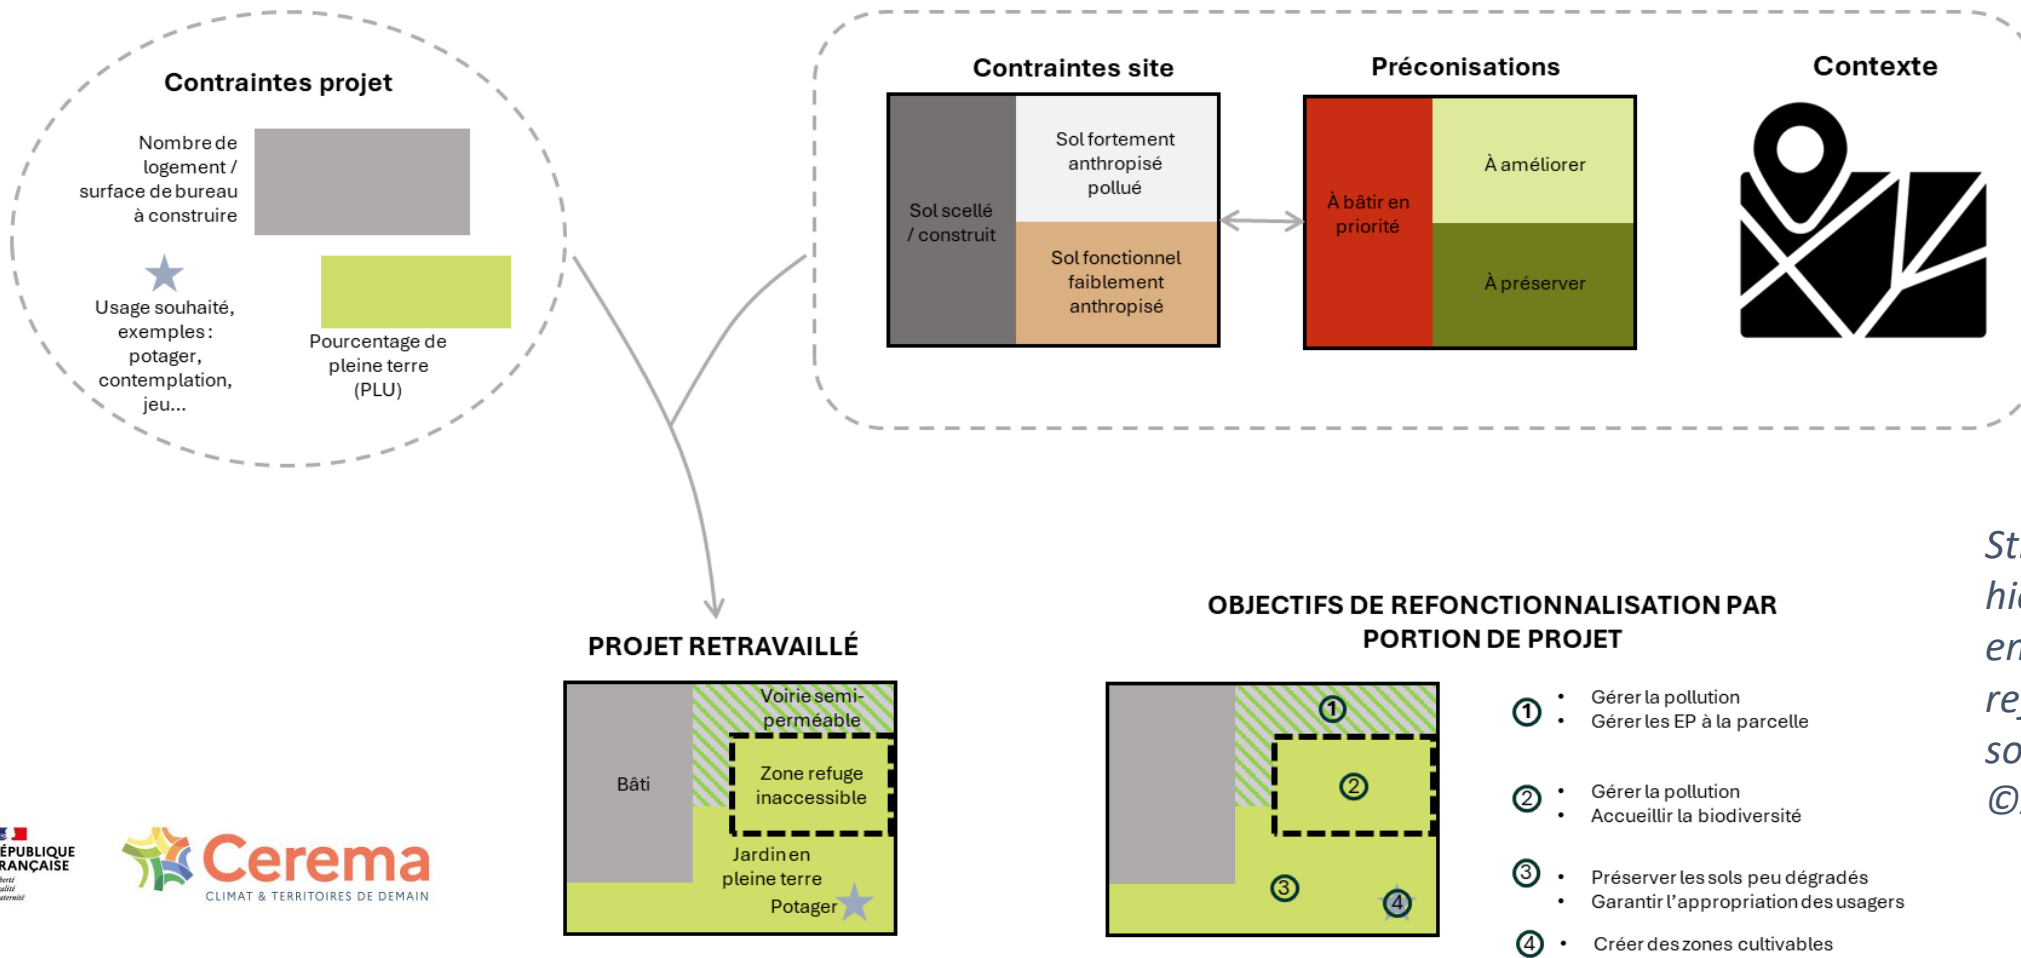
Contraintes projet

Nombre de logement / surface de bureau à construire

Usage souhaité, exemples : potager, contemplation, jeu…

Pourcentage de pleine terre (PLU)

Contraintes site

Sol scellé / construit

Sol fortement anthropisé pollué

Sol fonctionnel faiblement anthropisé

Préconisations

À bâtir en priorité

À améliorer

À préserver

Contexte

PROJET RETRAVAILLÉ

Bâti

Voirie semi-perméable

Zone refuge inaccessible

Jardin en pleine terre

Potager

OBJECTIFS DE REFONCTIONNALISATION PAR PORTION DE PROJET

1

2

3

4

1 • Gérer la pollution
• Gérer les EP à la parcelle

2 • Gérer la pollution
• Accueillir la biodiversité

3 • Préserver les sols peu dégradés
• Garantir l'appropriation des usagers

4 • Créer des zones cultivables

St
hi
er
re
so
©

ÉPUBLIQUE
RANÇAISE

Cerema
CLIMAT & TERRITOIRES DE DEMAIN